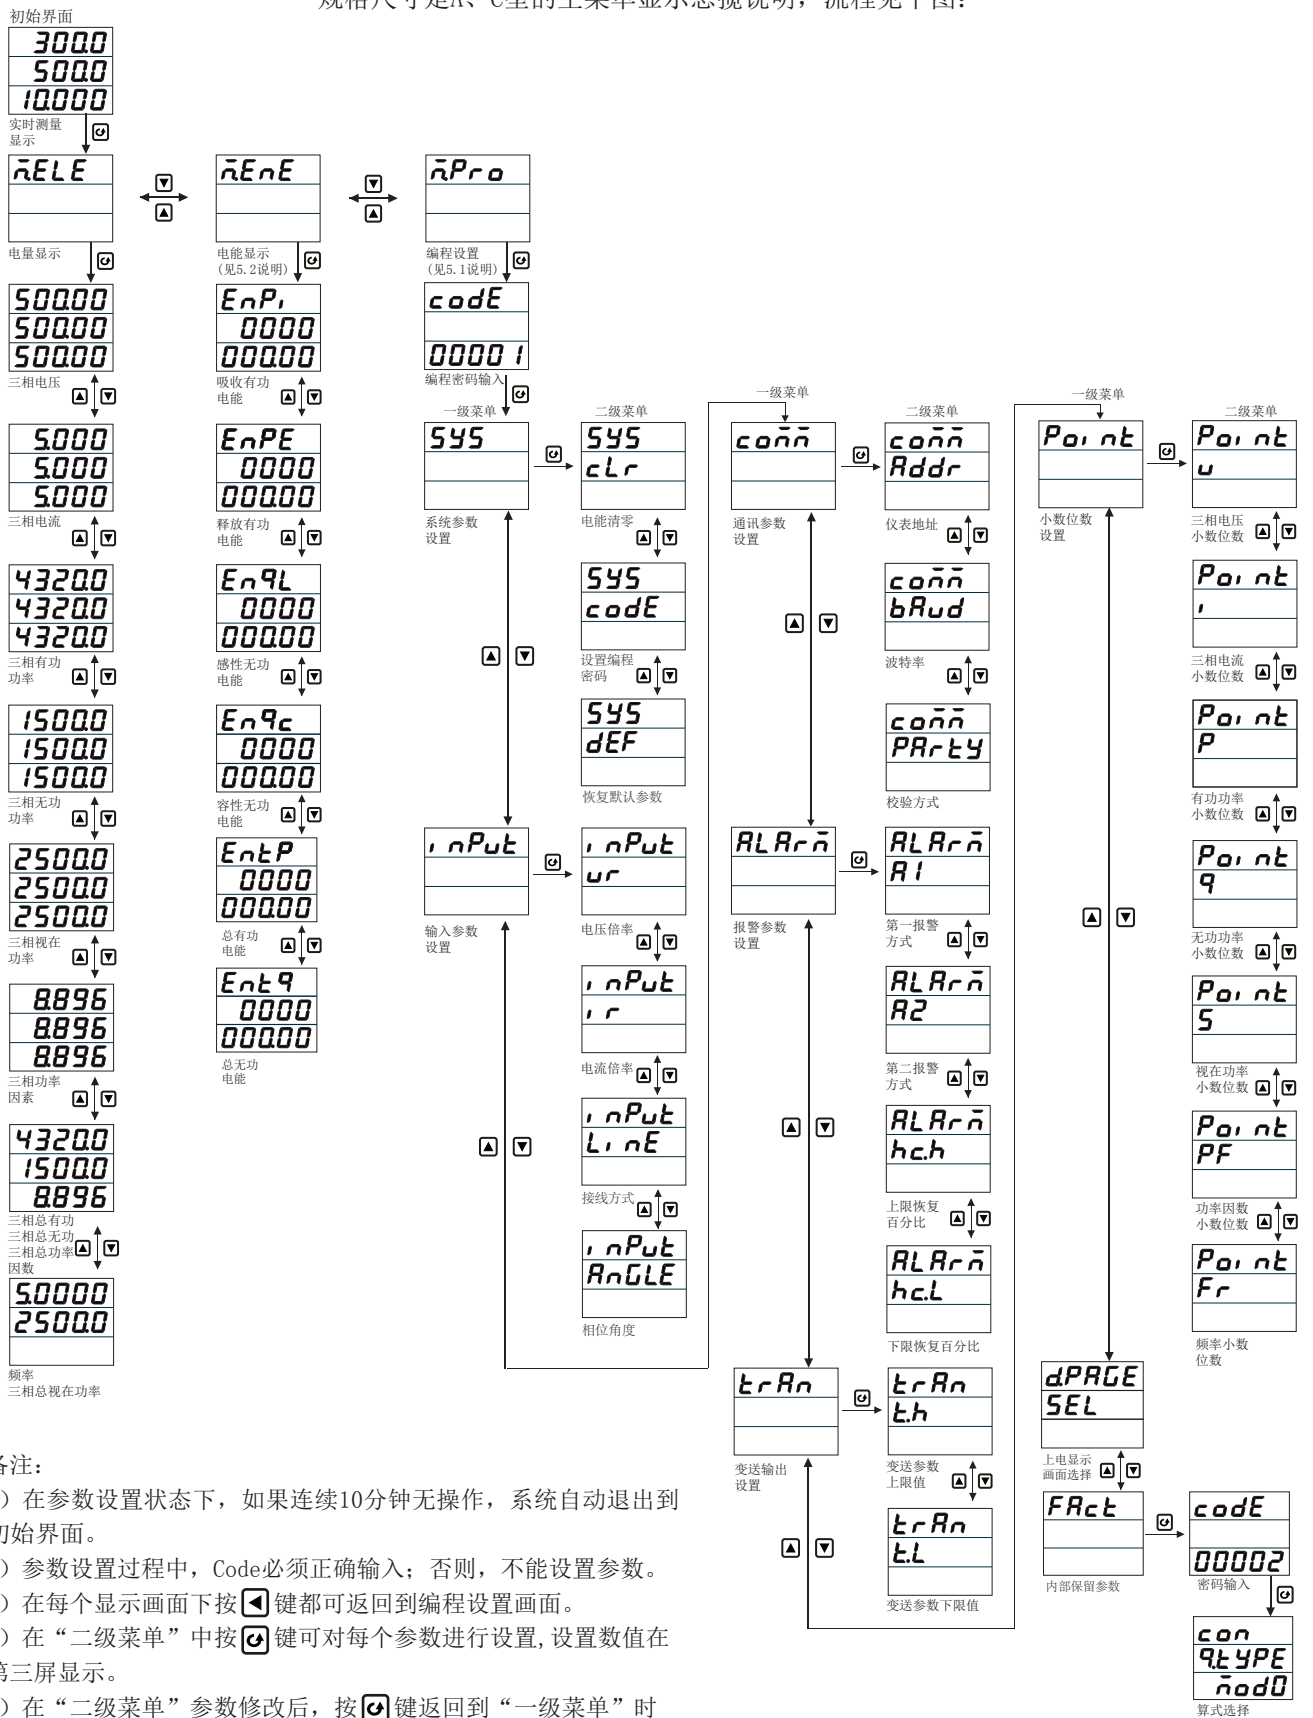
规格尺寸是K、C型的主菜单显示态提说明，流程见下图：

初始界面
300.0
500.0
10.000
实时测量显示

ᾱELE
电量显示
500.00
500.00
500.00
三相电压
5.000
5.000
5.000
三相电流
4320.0
4320.0
4320.0
三相有功功率
1500.0
1500.0
1500.0
三相无功功率
2500.0
2500.0
2500.0
三相视在功率
8.896
8.896
8.896
三相功率因素
4320.0
1500.0
8.896
三相总有功 三相总无功 三相总功率因数
5.0000
2500.0
频率 三相总视在功率

ᾱEnE
电能显示 (见5.2说明)
EnPi 0000 000.00
吸收有功电能
EnPE 0000 000.00
释放有功电能
EnqL 0000 000.00
感性无功电能
Enqc 0000 000.00
容性无功电能
EntP 0000 000.00
总有功电能
Entq 0000 000.00
总无功电能

ᾱPro
编程设置 (见5.1说明)
codE
00001
编程密码输入

一级菜单
SYS
系统参数设置
二级菜单
SYS cLr
电能清零
SYS codE
设置编程密码
SYS dEF
恢复默认参数
inPut
输入参数设置
inPut ur
电压倍率
inPut ir
电流倍率
inPut LinE
接线方式
inPut AnGLE
相位角度

一级菜单
coᾱᾱ
通讯参数设置
二级菜单
coᾱᾱ Addr
仪表地址
coᾱᾱ bAud
波特率
coᾱᾱ PArtY
校验方式
ALArᾱ
报警参数设置
ALArᾱ A1
第一报警方式
ALArᾱ A2
第二报警方式
ALArᾱ hc.h
上限恢复百分比
ALArᾱ hc.L
下限恢复百分比
trAn
变送输出设置
trAn t.h
变送参数上限值
trAn t.L
变送参数下限值

一级菜单
Point
小数位数设置
二级菜单
Point u
三相电压小数位数
Point i
三相电流小数位数
Point P
有功功率小数位数
Point q
无功功率小数位数
Point S
视在功率小数位数
Point PF
功率因数小数位数
Point Fr
频率小数位数
dPAGE SEL
上电显示画面选择
FAct
内部保留参数
codE
00002
密码输入
con
q.tYPE
ᾱodO
算式选择

备注：
）在参数设置状态下，如果连续10分钟无操作，系统自动退出到初始界面。
）参数设置过程中，Code必须正确输入；否则，不能设置参数。
）在每个显示画面下按◀键都可返回到编程设置画面。
）在“二级菜单”中按↵键可对每个参数进行设置，设置数值在第三屏显示。
）在“二级菜单”参数修改后，按↵键返回到“一级菜单”时